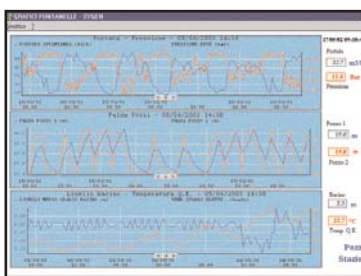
GRAFICI FONTANELLE - SYSEN
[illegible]

Portata - Pressione - 05/04/2003 14:58
PORTATA ISTANTANEA (m3/h)
PRESSIONE POMPE (bar)

Falda Pozzi - 05/04/2003 14:58
FALDA POZZO 1 (m)
FALDA POZZO 2 (m)

Livello Bacino - Temperatura Q.E. - 05/04/2003 14:58
LIVELLO METRI QUADRI BACINO (m)
TEMP. QUADRO ELETTR. (Gradi)

27/08/02 09:28:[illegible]
Portata
32.7 m3/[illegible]
31.4 Bar
Pressione

Pozzo 1
19.0 m
19.4 m
Pozzo 2

Bacino
3.3 m
25.7 °C
Temp. Q.E.

Pozz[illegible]
Stazio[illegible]